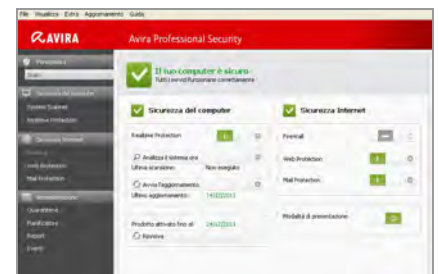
File Visualizza Extra Aggiornamento Guida

AVIRA

Avira Professional Security

Panoramica
Stato

Sicurezza del computer
System Scanner
Realtime Protection

Sicurezza Internet
FireWall
Web Protection
Mail Protection

Amministrazione
Quarantena
Pianificatore
Report
Eventi

Il tuo computer è sicuro
Tutti i servizi funzionano correttamente

Sicurezza del computer

Realtime Protection

Analizza il sistema ora
Ultima scansione: Non eseguito

Avvia l'aggiornamento
Ultimo aggiornamento: 14/02/2013

Prodotto attivato fino al: 24/02/2013
Rinnova

Sicurezza Internet

FireWall

Web Protection

Mail Protection

Modalità di presentazione